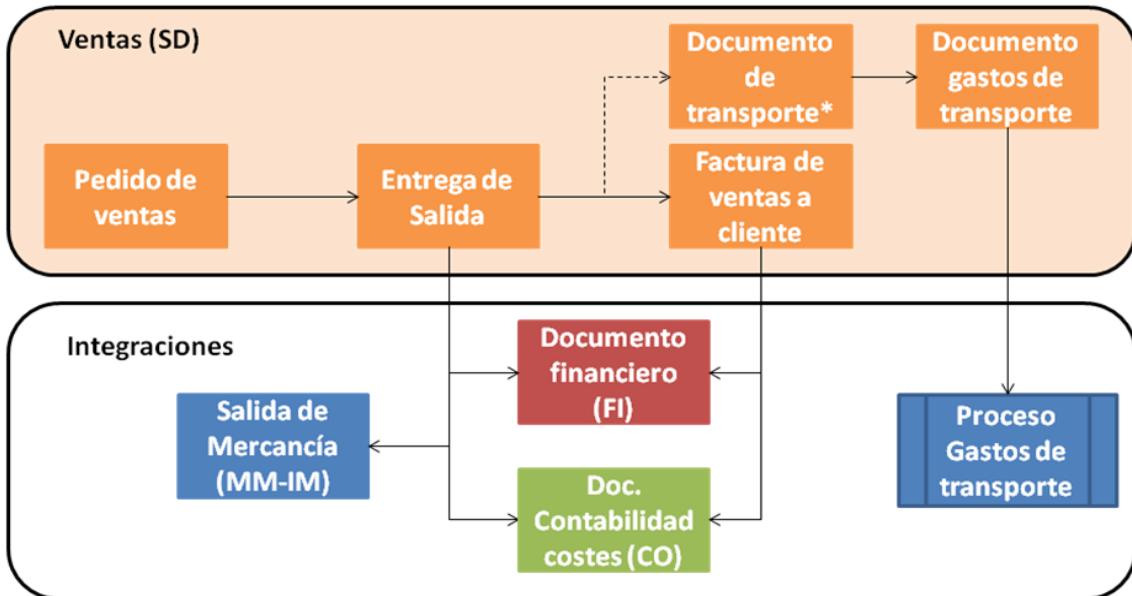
Ventas (SD)

Pedido de ventas

Entrega de Salida

Documento de transporte*

Factura de ventas a cliente

Documento gastos de transporte

Integraciones

Documento financiero (FI)

Salida de Mercancía (MM-IM)

Doc. Contabilidad costes (CO)

Proceso Gastos de transporte